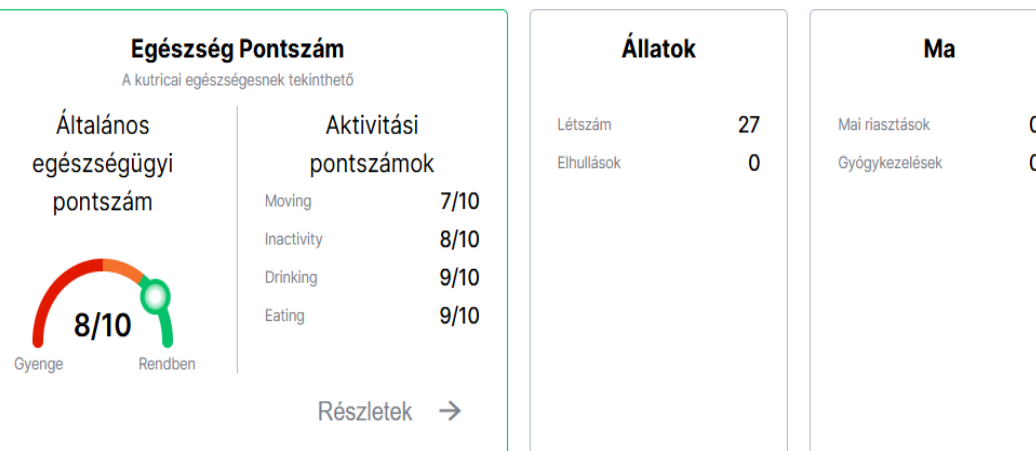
Egészség Pontszám
A kutricai egészségesnek tekinthető

Általános egészségügyi pontszám

8/10
Gyenge Rendben

Aktivitási pontszámok

| Moving | 7/10 |
|---|---|
| Inactivity | 8/10 |
| Drinking | 9/10 |
| Eating | 9/10 |

Részletek →

Állatok

| Létszám | 27 |
|---|---|
| Elhullások | 0 |

Ma

| Mai riasztások | 0 |
|---|---|
| Gyógykezelések | 0 |